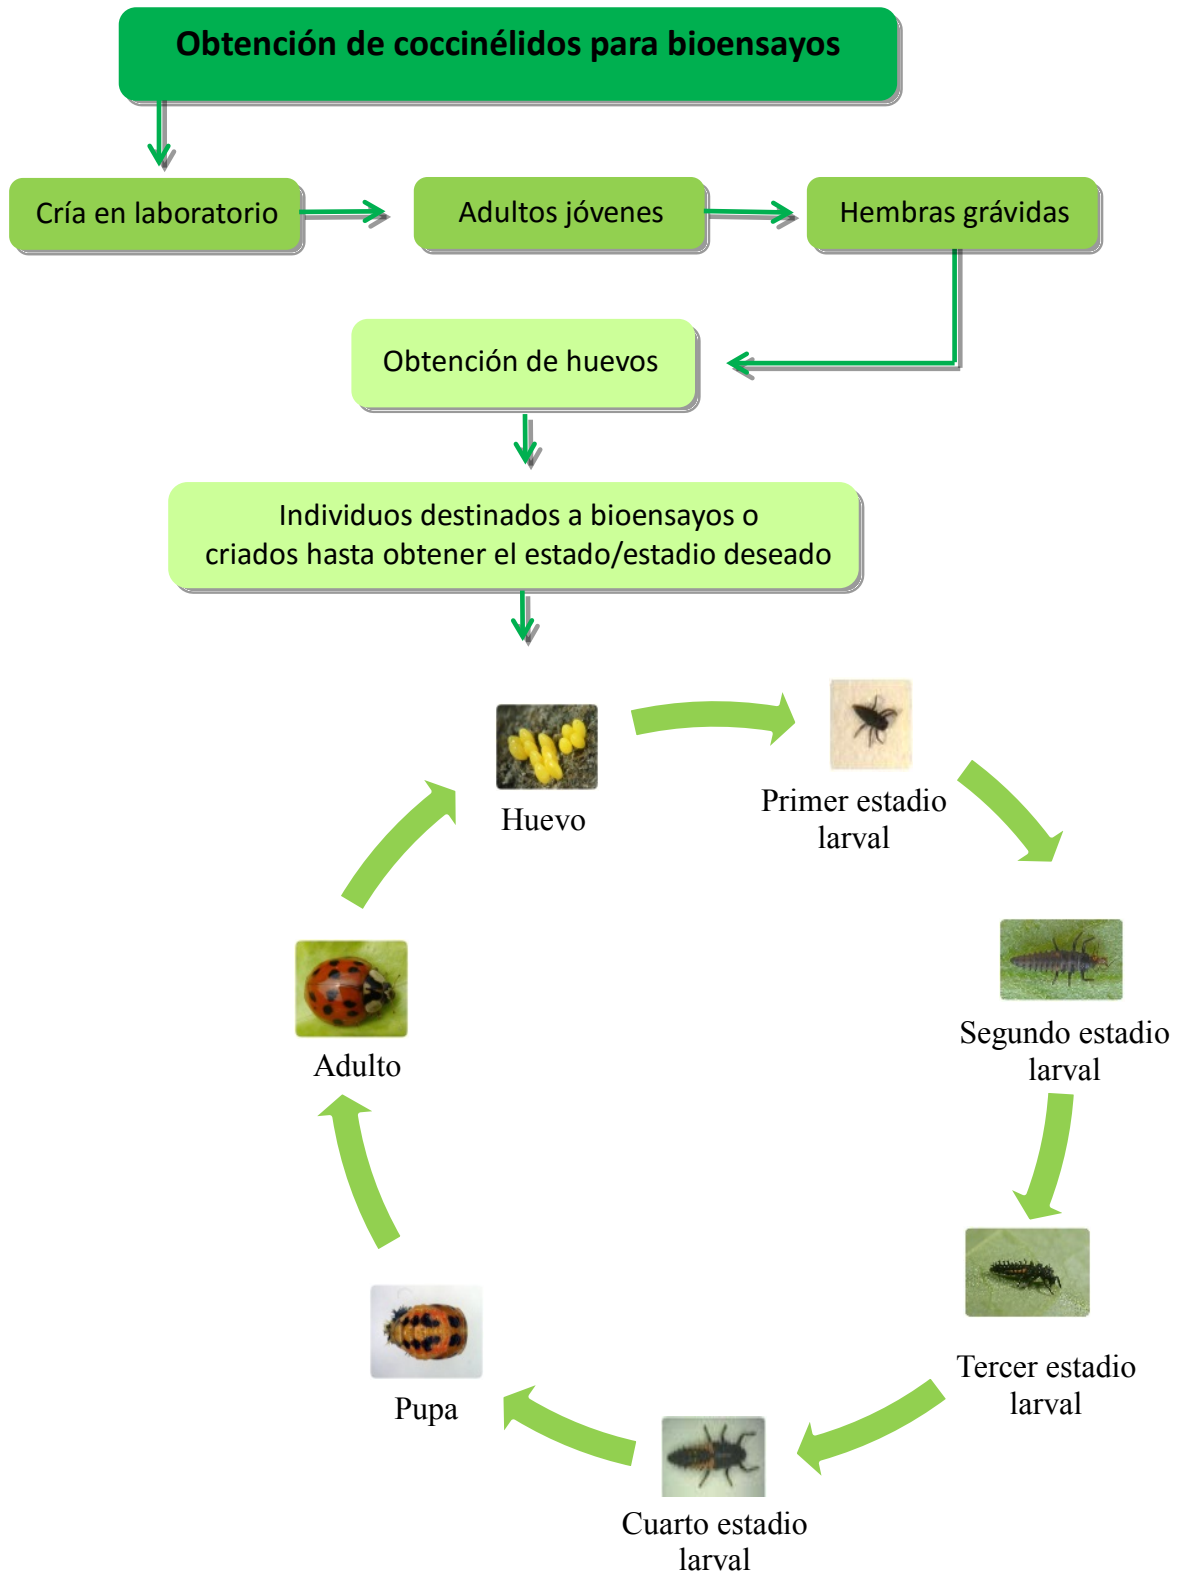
Obtención de coccinélidos para bioensayos

Cría en laboratorio

Adultos jóvenes

Hembras grávidas

Obtención de huevos

Individuos destinados a bioensayos o criados hasta obtener el estado/estadio deseado

Huevo

Primer estadio larval

Segundo estadio larval

Tercer estadio larval

Cuarto estadio larval

Pupa

Adulto